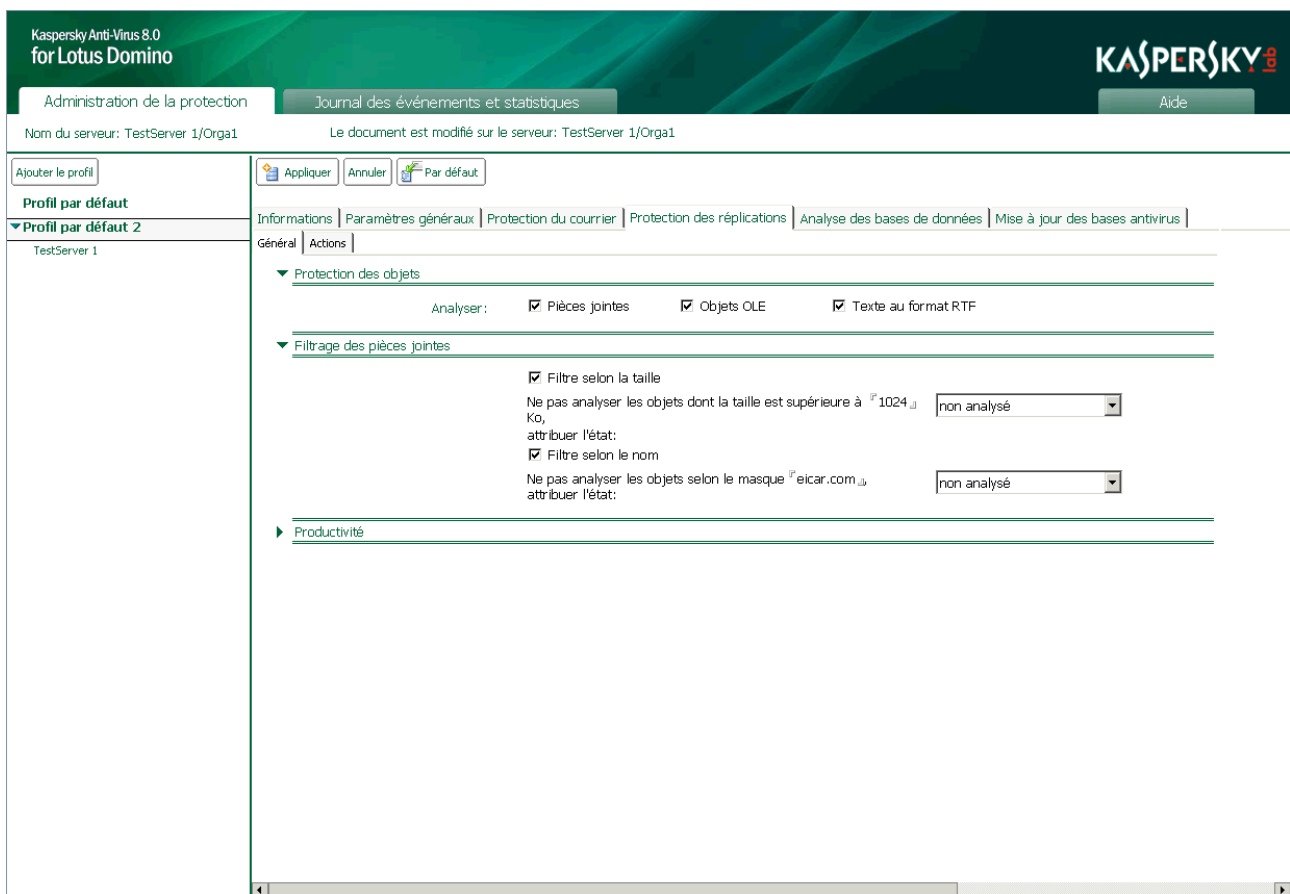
Kaspersky Anti-Virus 8.0
for Lotus Domino

KASPERSKY lab

Administration de la protection
Journal des événements et statistiques
Aide

Nom du serveur: TestServer 1/Orga1
Le document est modifié sur le serveur: TestServer 1/Orga1

Ajouter le profil

Profil par défaut
Profil par défaut 2
TestServer 1

Appliquer
Annuler
Par défaut

Informations | Paramètres généraux | Protection du courrier | Protection des réplications | Analyse des bases de données | Mise à jour des bases antivirus

Général | Actions

Protection des objets

Analyser: ☑ Pièces jointes ☑ Objets OLE ☑ Texte au format RTF

Filtrage des pièces jointes

☑ Filtre selon la taille

Ne pas analyser les objets dont la taille est supérieure à 1024 Ko, attribuer l'état: non analysé

☑ Filtre selon le nom

Ne pas analyser les objets selon le masque eicar.com, attribuer l'état: non analysé

Productivité